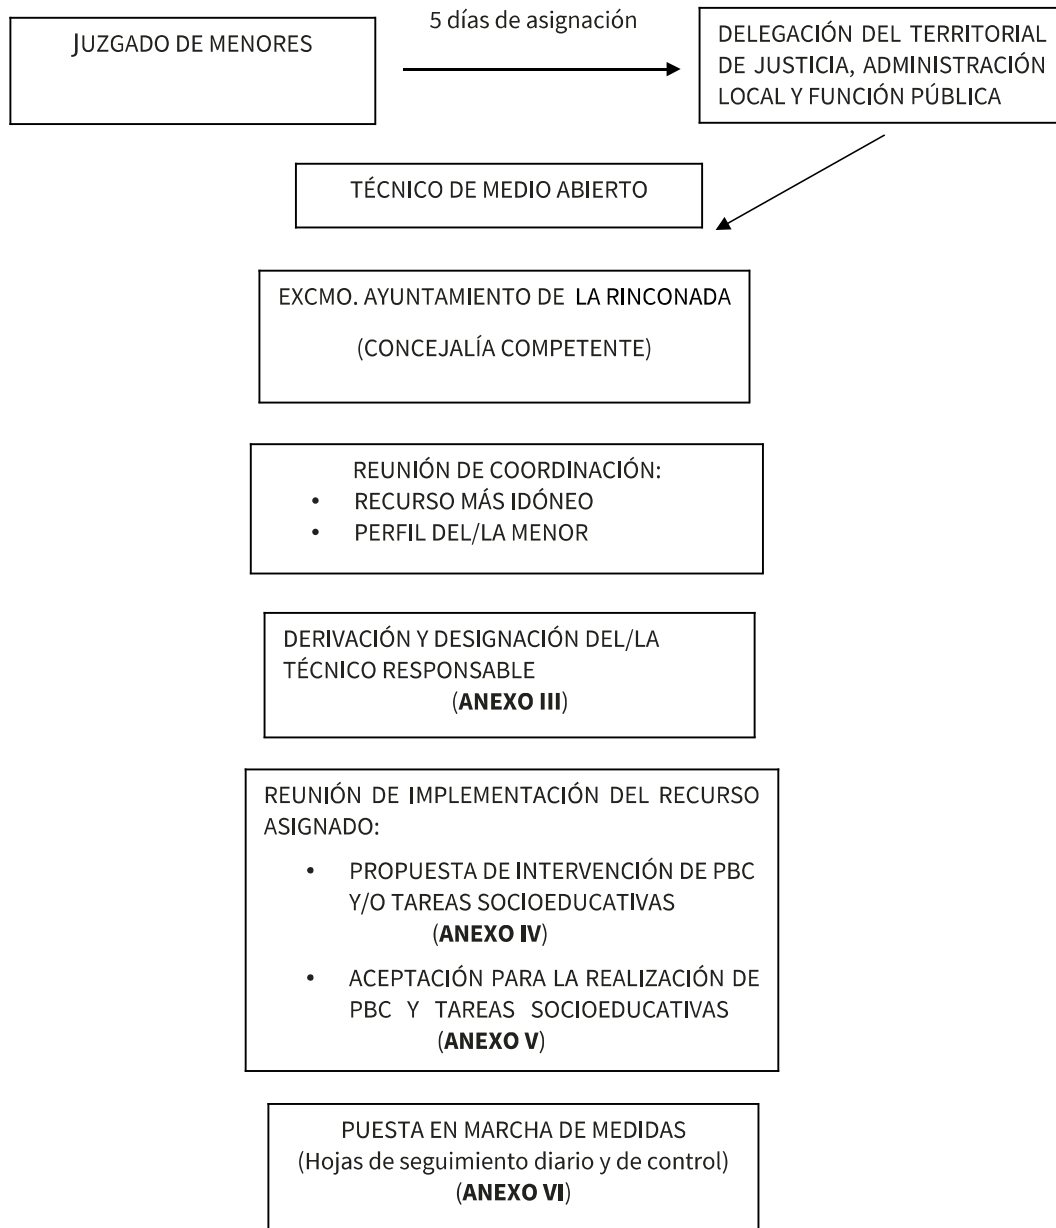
JUZGADO DE MENORES

5 días de asignación

DELEGACIÓN DEL TERRITORIAL DE JUSTICIA, ADMINISTRACIÓN LOCAL Y FUNCIÓN PÚBLICA

TÉCNICO DE MEDIO ABIERTO

EXCMO. AYUNTAMIENTO DE LA RINCONADA

(CONCEJALÍA COMPETENTE)

REUNIÓN DE COORDINACIÓN:
• RECURSO MÁS IDÓNEO
• PERFIL DEL/LA MENOR

DERIVACIÓN Y DESIGNACIÓN DEL/LA TÉCNICO RESPONSABLE
(**ANEXO III**)

REUNIÓN DE IMPLEMENTACIÓN DEL RECURSO ASIGNADO:
• PROPUESTA DE INTERVENCIÓN DE PBC Y/O TAREAS SOCIOEDUCATIVAS
(**ANEXO IV**)
• ACEPTACIÓN PARA LA REALIZACIÓN DE PBC Y TAREAS SOCIOEDUCATIVAS
(**ANEXO V**)

PUESTA EN MARCHA DE MEDIDAS
(Hojas de seguimiento diario y de control)
(**ANEXO VI**)